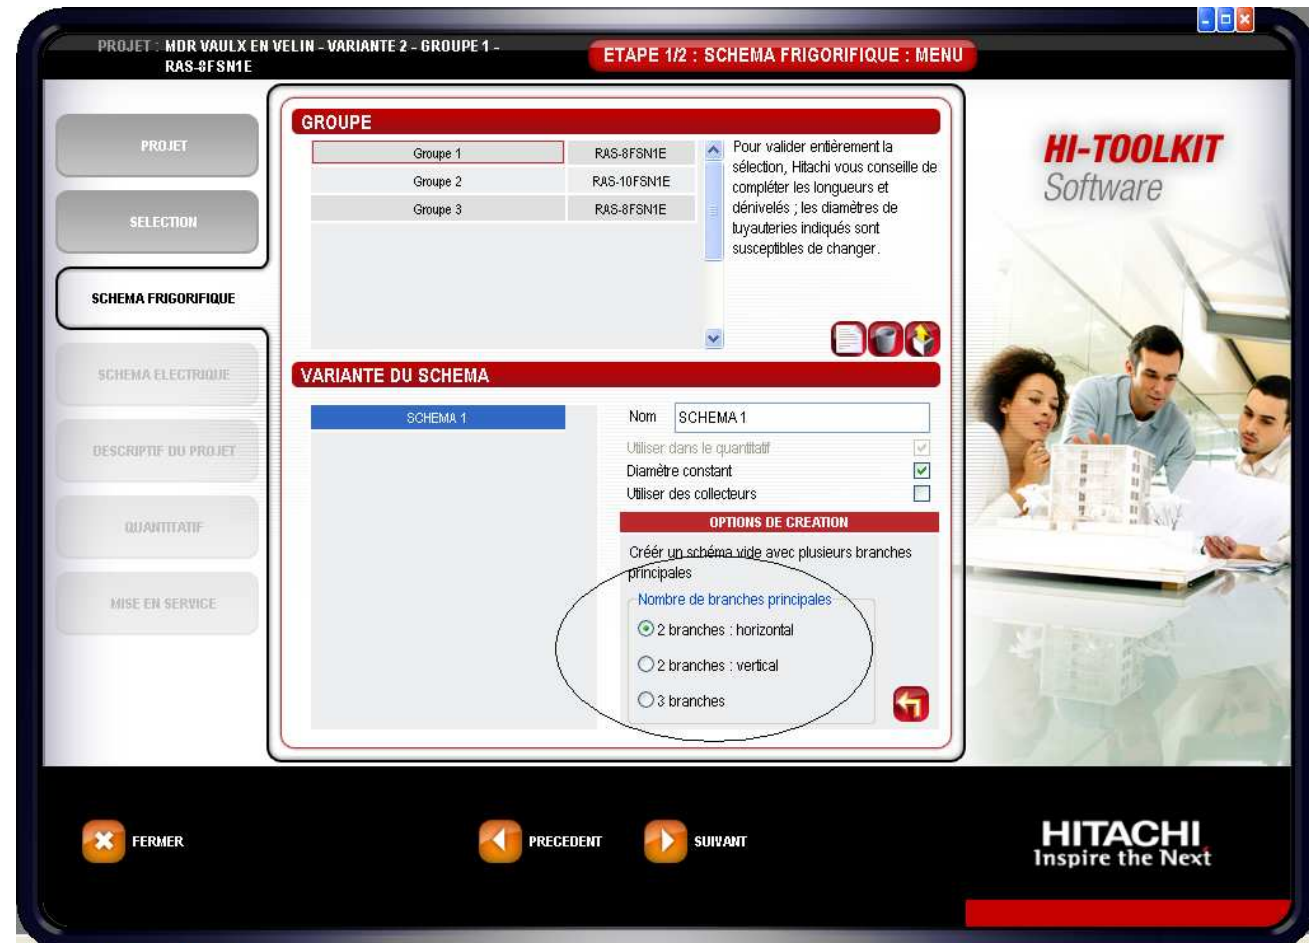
PROJET : MDR VAULX EN VELIN - VARIANTE 2 - GROUPE 1 - RAS-8FSN1E

ETAPE 1/2 : SCHEMA FRIGORIFIQUE : MENU

PROJET

SELECTION

SCHEMA FRIGORIFIQUE

SCHEMA ELECTRIQUE

DESCRIPTIF DU PROJET

QUANTITATIF

MISE EN SERVICE

GROUPE

| Groupe 1 | RAS-8FSN1E |
|---|---|
| Groupe 2 | RAS-10FSN1E |
| Groupe 3 | RAS-8FSN1E |

Pour valider entièrement la sélection, Hitachi vous conseille de compléter les longueurs et dénivelés ; les diamètres de tuyauteries indiqués sont susceptibles de changer.

VARIANTE DU SCHEMA

SCHEMA 1

Nom SCHEMA 1

Utiliser dans le quantitatif

Diamètre constant

Utiliser des collecteurs

OPTIONS DE CREATION

Créér un schéma vide avec plusieurs branches principales

Nombre de branches principales

2 branches : horizontal

2 branches : vertical

3 branches

HI-TOOLKIT Software

FERMER

PRECEDENT

SUIVANT

HITACHI Inspire the Next